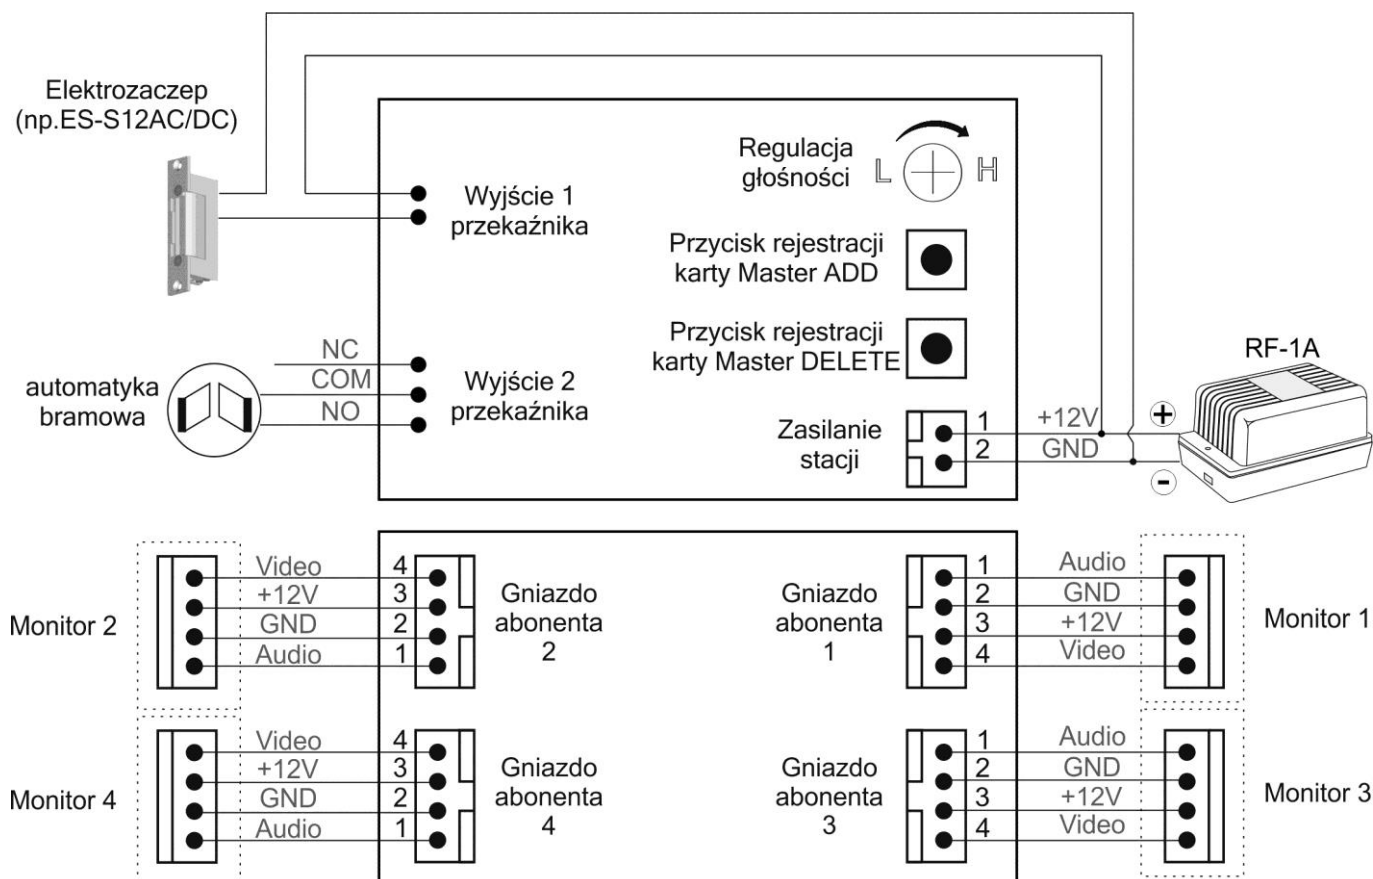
Elektrozaczep
(np.ES-S12AC/DC)

Regulacja głośności L H

Wyjście 1 przekaźnika

Przycisk rejestracji karty Master ADD

Przycisk rejestracji karty Master DELETE

RF-1A

NC
COM
NO

automatyka bramowa

Wyjście 2 przekaźnika

Zasilanie stacji

1
2
+12V
GND
+
-

Monitor 2
Video
+12V
GND
Audio
4
3
2
1
Gniazdo abonenta 2

Gniazdo abonenta 1
1
2
3
4
Audio
GND
+12V
Video
Monitor 1

Monitor 4
Video
+12V
GND
Audio
4
3
2
1
Gniazdo abonenta 4

Gniazdo abonenta 3
1
2
3
4
Audio
GND
+12V
Video
Monitor 3